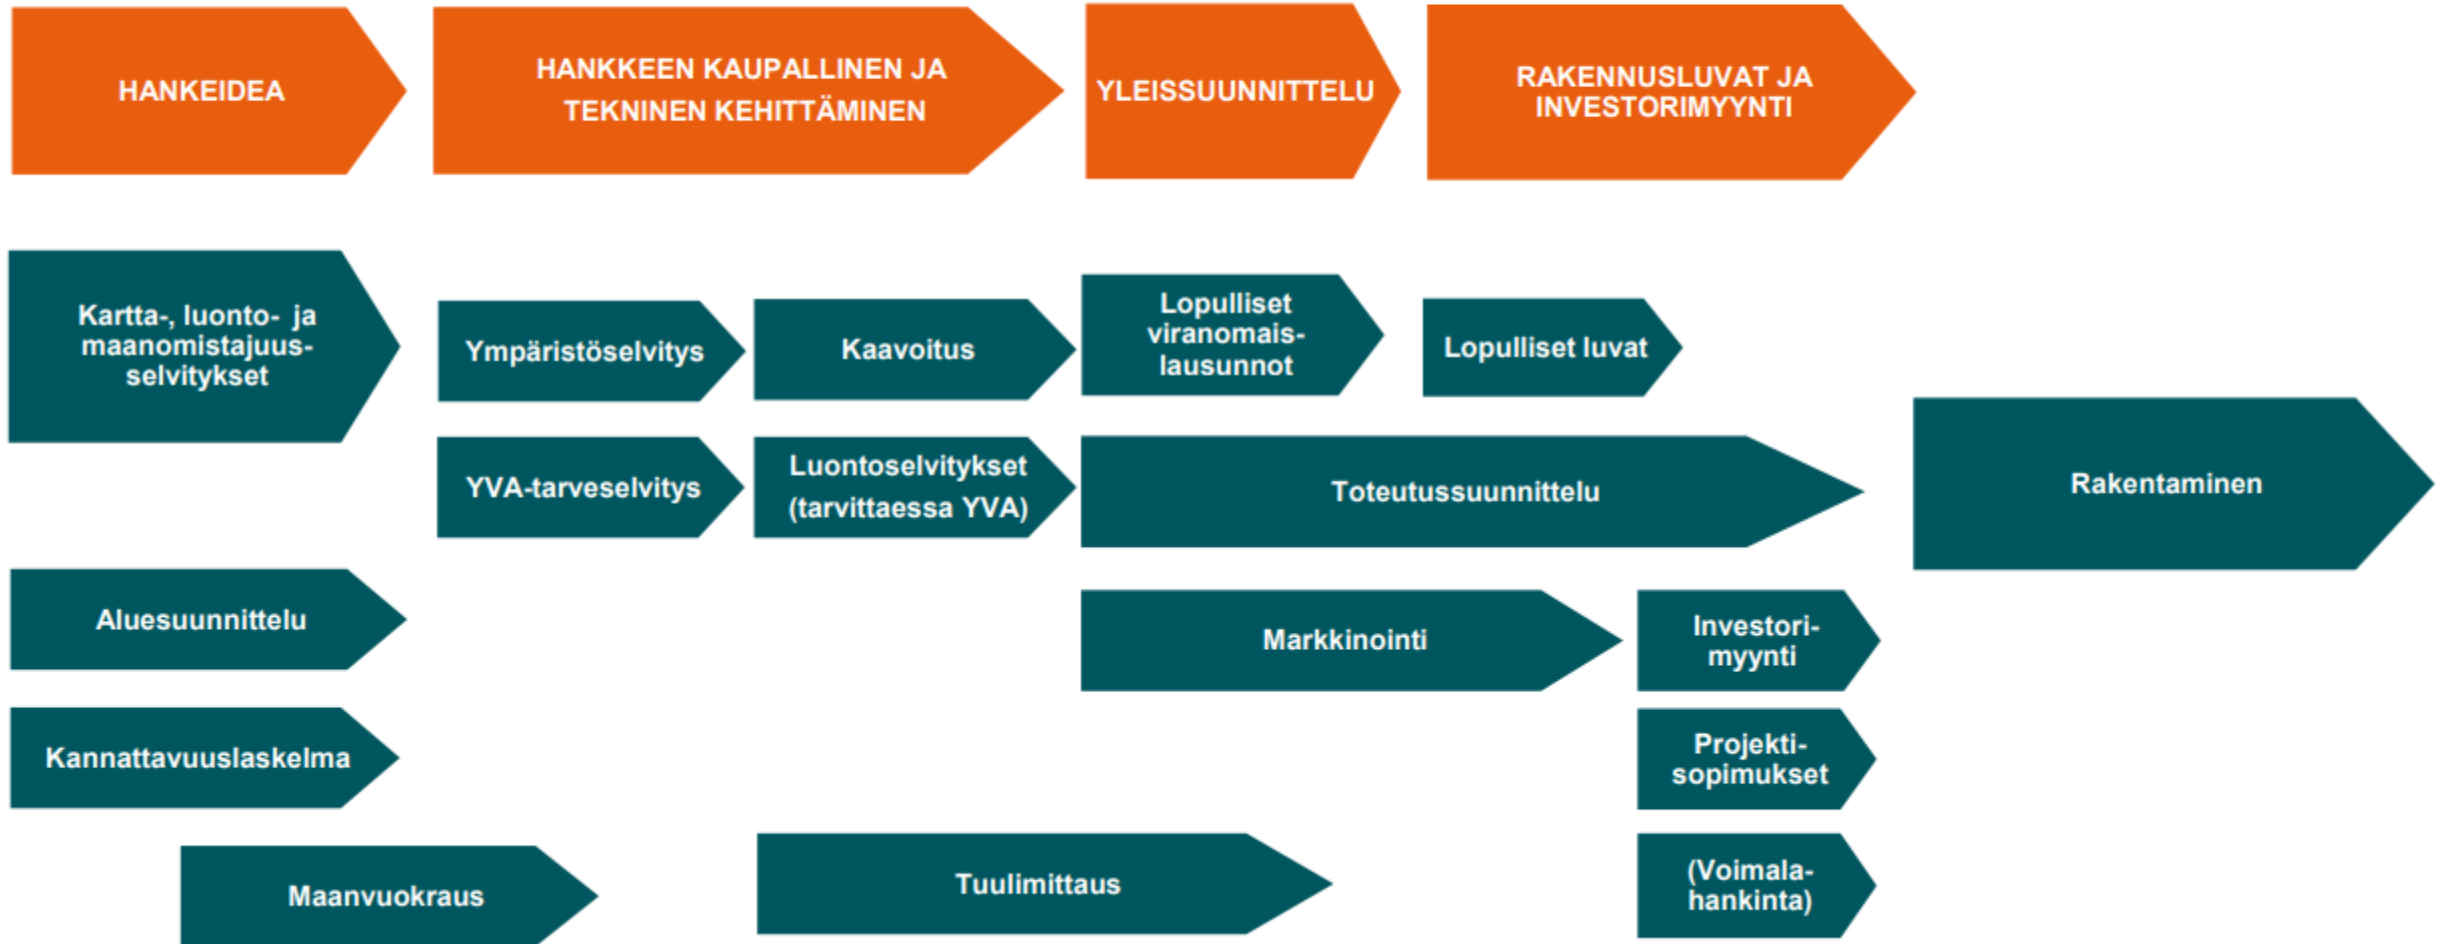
HANKEIDEA

HANKKEEN KAUPALLINEN JA TEKNINEN KEHITTÄMINEN

YLEISSUUNNITTELU

RAKENNUSLUVAT JA INVESTORIMYYNTI

Kartta-, luonto- ja maanomistajuusselvitykset

Ympäristöselvitys

Kaavoitus

Lopulliset viranomaislausunnot

Lopulliset luvat

YVA-tarveselvitys

Luontoselvitykset (tarvittaessa YVA)

Toteutussuunnittelu

Rakentaminen

Aluesuunnittelu

Markkinointi

Investorimyynti

Kannattavuuslaskelma

Projektisopimukset

Maanvuokraus

Tuulimittaus

(Voimalahankinta)